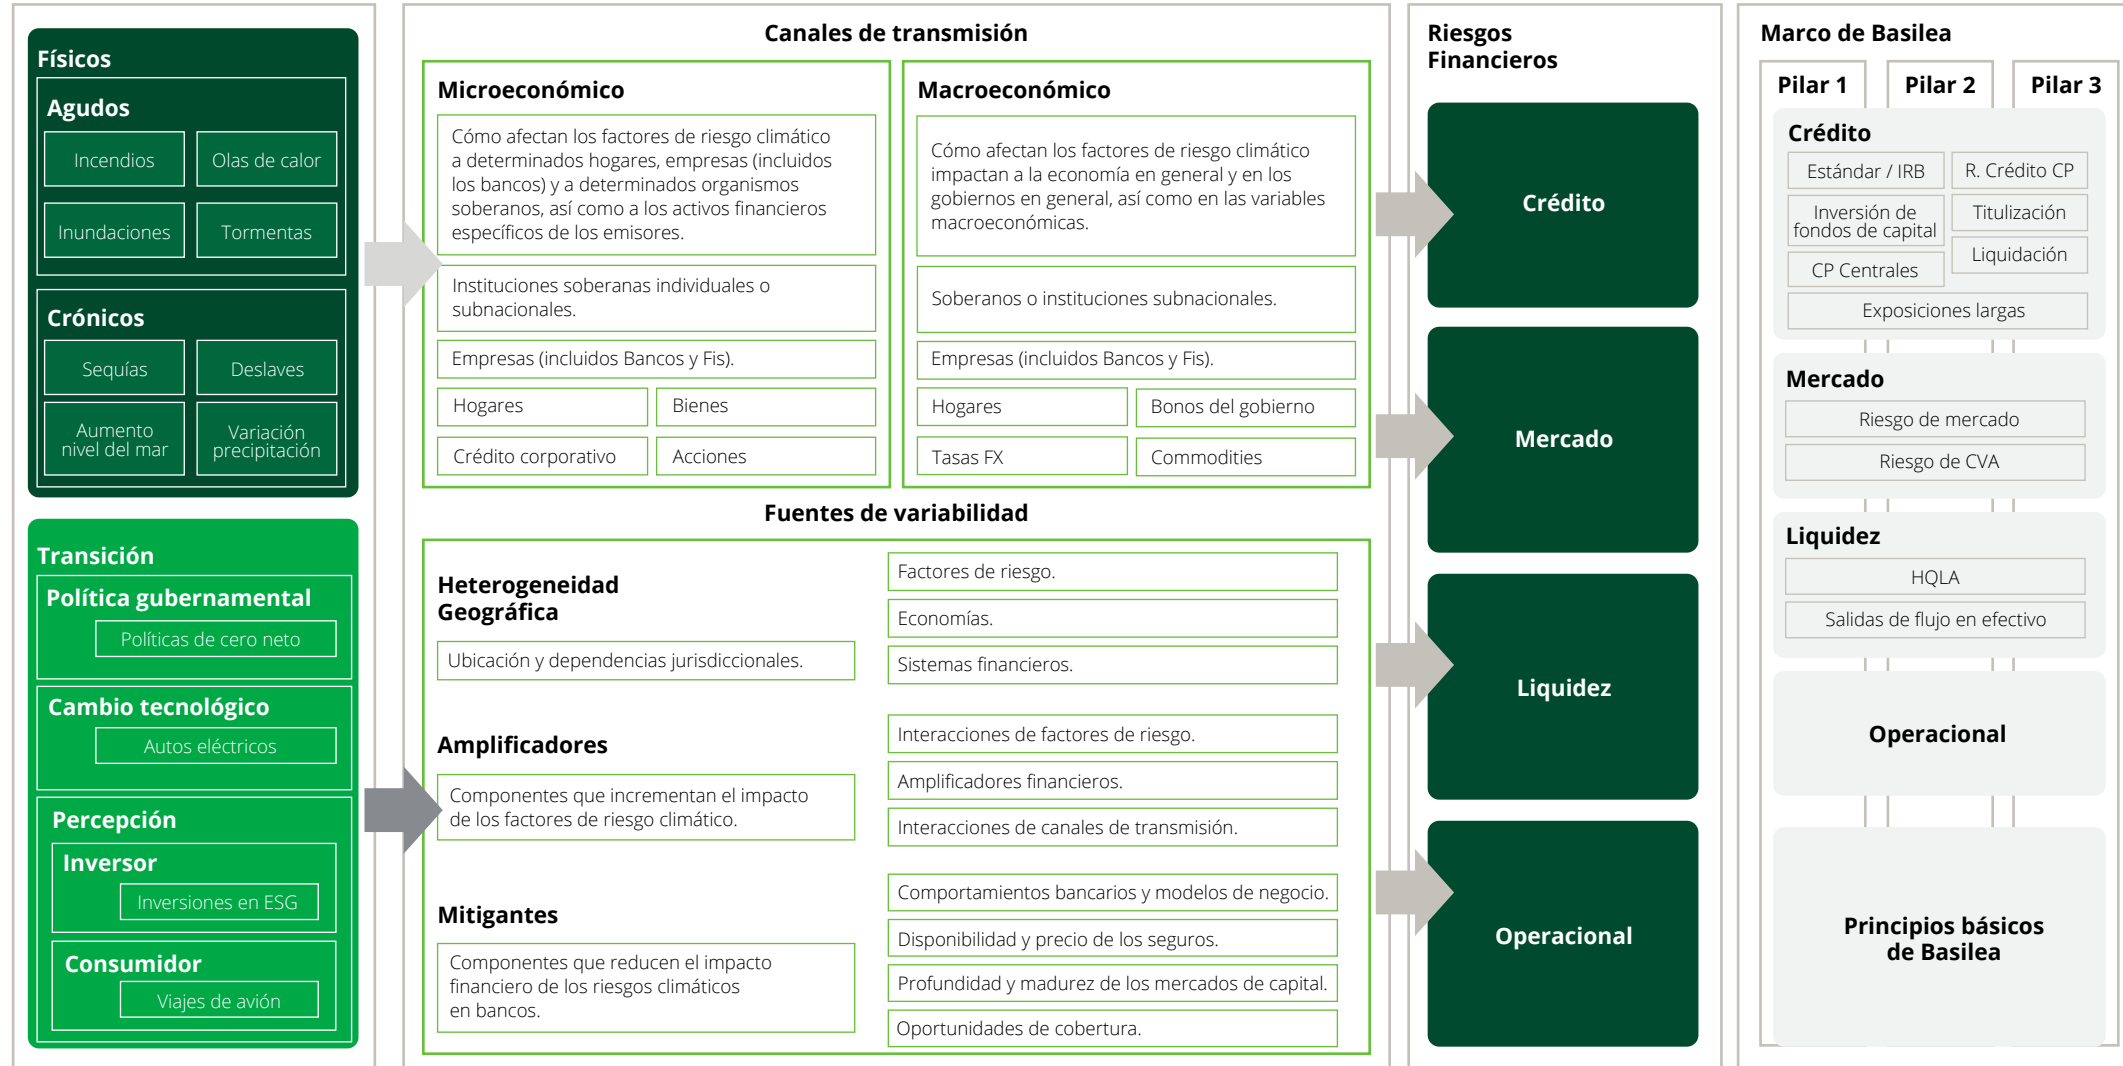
Físicos

Agudos

Incendios

Olas de calor

Inundaciones

Tormentas

Crónicos

Sequías

Deslaves

Aumento nivel del mar

Variación precipitación

Transición

Política gubernamental

Políticas de cero neto

Cambio tecnológico

Autos eléctricos

Percepción

Inversor

Inversiones en ESG

Consumidor

Viajes de avión

Canales de transmisión

Microeconómico

Cómo afectan los factores de riesgo climático a determinados hogares, empresas (incluidos los bancos) y a determinados organismos soberanos, así como a los activos financieros específicos de los emisores.

Instituciones soberanas individuales o subnacionales.

Empresas (incluidos Bancos y Fis).

| Hogares | Bienes |
|---|---|
| Crédito corporativo | Acciones |

Macroeconómico

Cómo afectan los factores de riesgo climático impactan a la economía en general y en los gobiernos en general, así como en las variables macroeconómicas.

Soberanos o instituciones subnacionales.

Empresas (incluidos Bancos y Fis).

| Hogares | Bonos del gobierno |
|---|---|
| Tasas FX | Commodities |

Fuentes de variabilidad

Heterogeneidad Geográfica

Ubicación y dependencias jurisdiccionales.

Factores de riesgo.

Economías.

Sistemas financieros.

Amplificadores

Componentes que incrementan el impacto de los factores de riesgo climático.

Interacciones de factores de riesgo.

Amplificadores financieros.

Interacciones de canales de transmisión.

Mitigantes

Componentes que reducen el impacto financiero de los riesgos climáticos en bancos.

Comportamientos bancarios y modelos de negocio.

Disponibilidad y precio de los seguros.

Profundidad y madurez de los mercados de capital.

Oportunidades de cobertura.

Riesgos Financieros

Crédito

Mercado

Liquidez

Operacional

Marco de Basilea

Pilar 1

Pilar 2

Pilar 3

Crédito

Estándar / IRB

R. Crédito CP

Inversión de fondos de capital

Titulización

Liquidación

CP Centrales

Exposiciones largas

Mercado

Riesgo de mercado

Riesgo de CVA

Liquidez

HQLA

Salidas de flujo en efectivo

Operacional

Principios básicos de Basilea